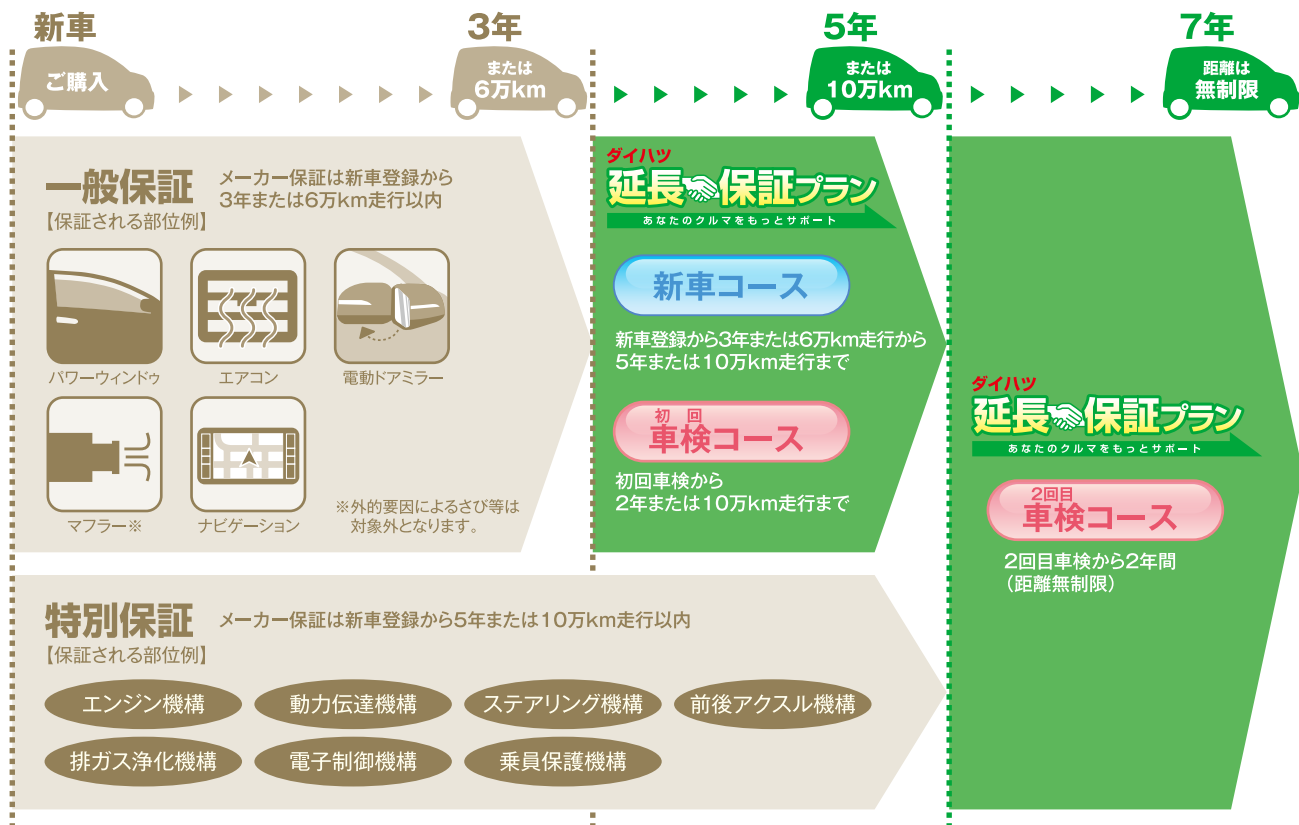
新車
ご購入

3年
または
6万km

5年
または
10万km

7年
距離は
無制限

一般保証　メーカー保証は新車登録から3年または6万km走行以内
【保証される部位例】

パワーウィンドゥ　エアコン　電動ドアミラー
マフラー※　ナビゲーション
※外的要因によるさび等は対象外となります。

ダイハツ
延長保証プラン
あなたのクルマをもっとサポート

新車コース
新車登録から3年または6万km走行から5年または10万km走行まで

初回
車検コース
初回車検から2年または10万km走行まで

ダイハツ
延長保証プラン
あなたのクルマをもっとサポート

2回目
車検コース
2回目車検から2年間
（距離無制限）

特別保証　メーカー保証は新車登録から5年または10万km走行以内
【保証される部位例】

エンジン機構　動力伝達機構　ステアリング機構　前後アクスル機構
排ガス浄化機構　電子制御機構　乗員保護機構